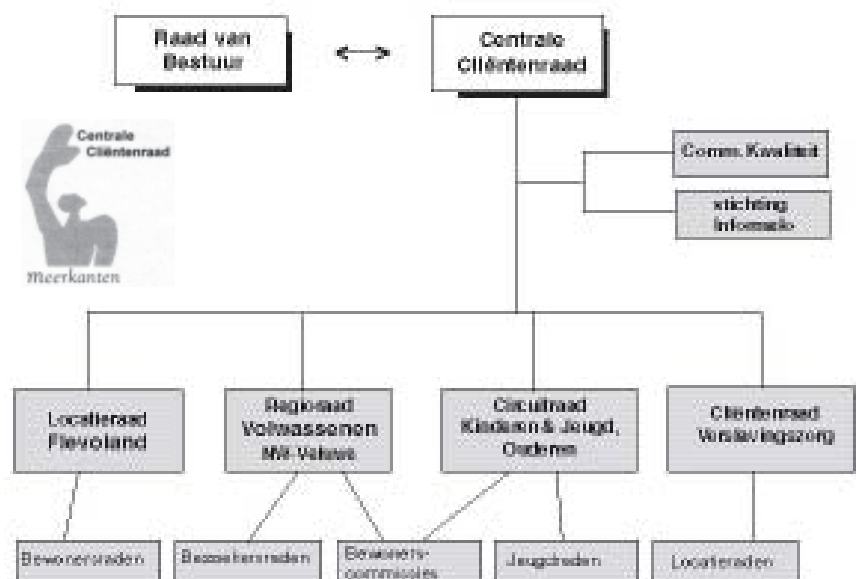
Raad van Bestuur

Centrale Cliëntenraad

Centrale Cliëntenraad

Meerkanten

Comm. Kwaliteit

stichting Informatie

Locatieraad Flevoland

Regioraad Volwassenen NW-Veluwe

Circuitraad Kinderen & Jeugd, Ouderen

Cliëntenraad Verslavingszorg

Bewonersraden

Bezoekersraden

Bewoners-commissies

Jeugdraden

Locatieraden